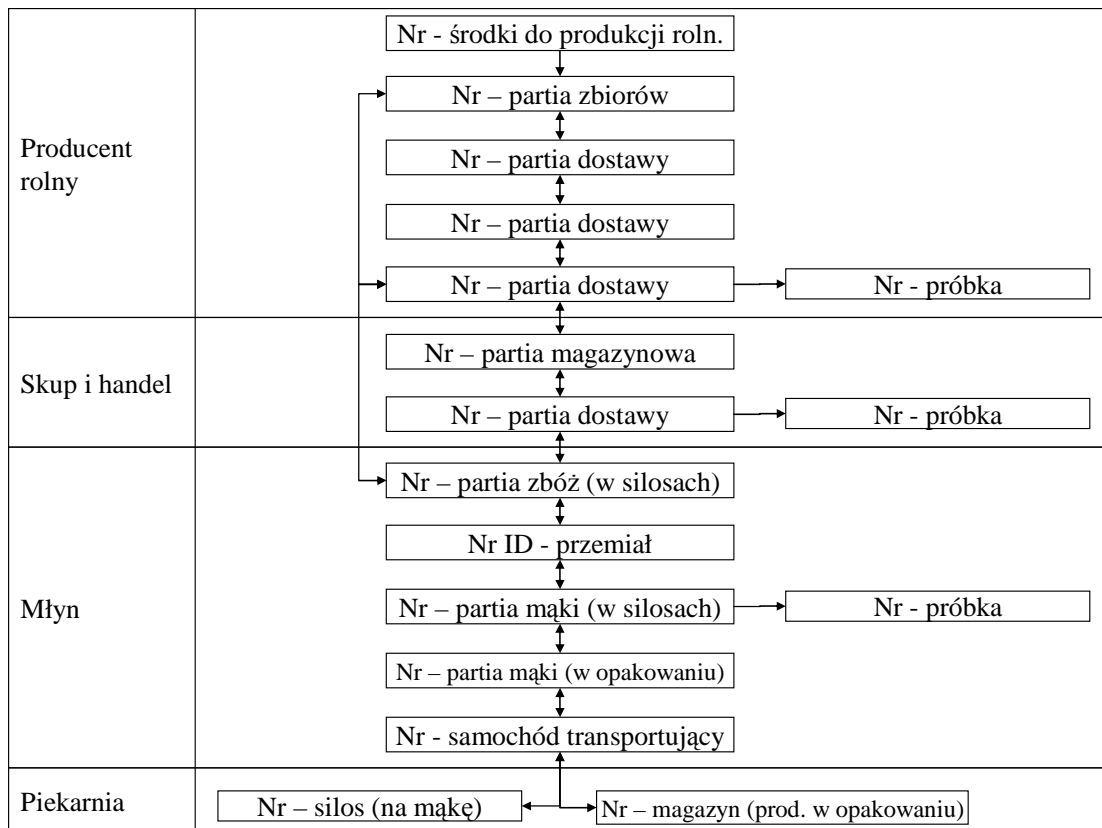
| | |
|---|---|
| Producent rolny | Nr - środki do produkcji roln.<br>Nr – partia zbiorów<br>Nr – partia dostawy<br>Nr – partia dostawy<br>Nr – partia dostawy → Nr - próbka |
| Skup i handel | Nr – partia magazynowa<br>Nr – partia dostawy → Nr - próbka |
| Młyn | Nr – partia zbóż (w silosach)<br>Nr ID - przemiał<br>Nr – partia mąki (w silosach) → Nr - próbka<br>Nr – partia mąki (w opakowaniu)<br>Nr - samochód transportujący |
| Piekarnia | Nr – silos (na mąkę) ← → Nr – magazyn (prod. w opakowaniu) |